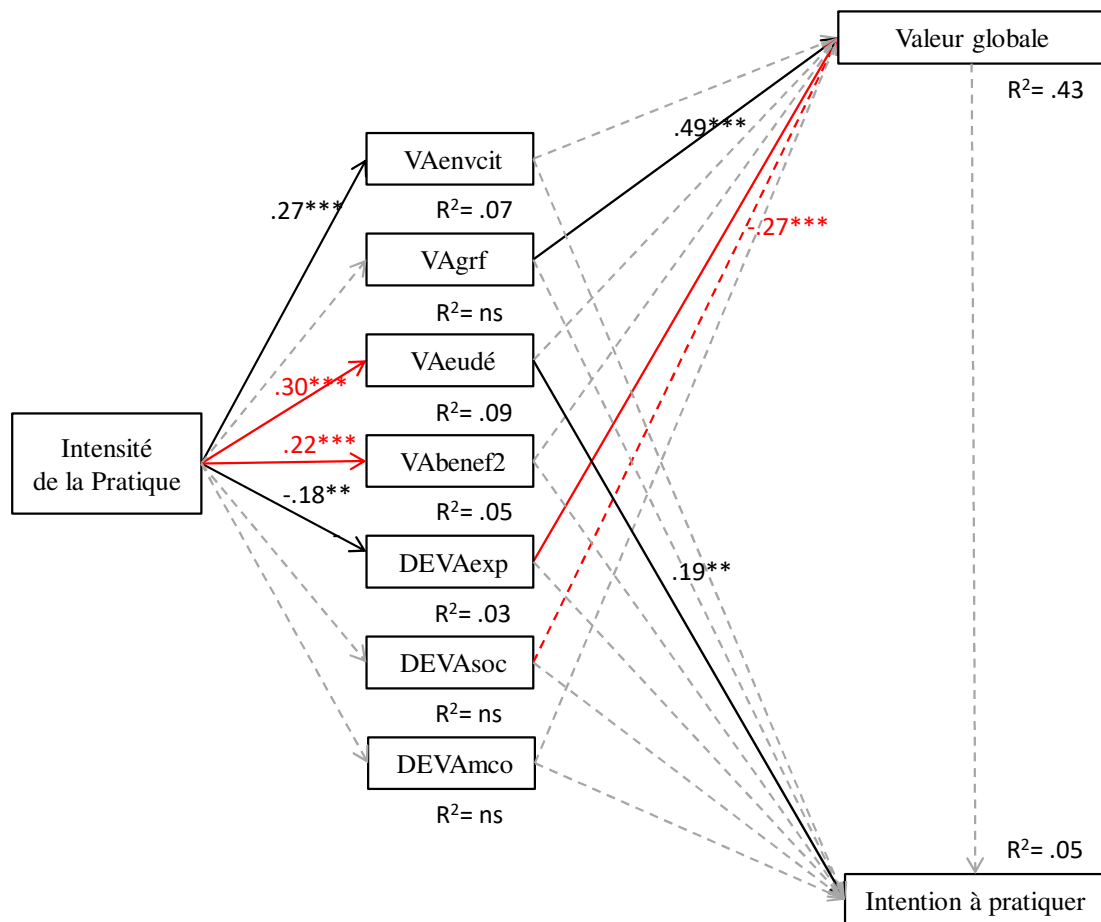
Valeur globale

$R^2$= .43

.49***

VAenvcit

.27***

$R^2$= .07

-.27***

VAgrf

$R^2$= ns

VAeudé

.30***

$R^2$= .09

Intensité de la Pratique

.22***

VAbenef2

-.18**

$R^2$= .05

DEVAexp

.19**

$R^2$= .03

DEVAsoc

$R^2$= ns

DEVAmco

$R^2$= ns

$R^2$= .05

Intention à pratiquer